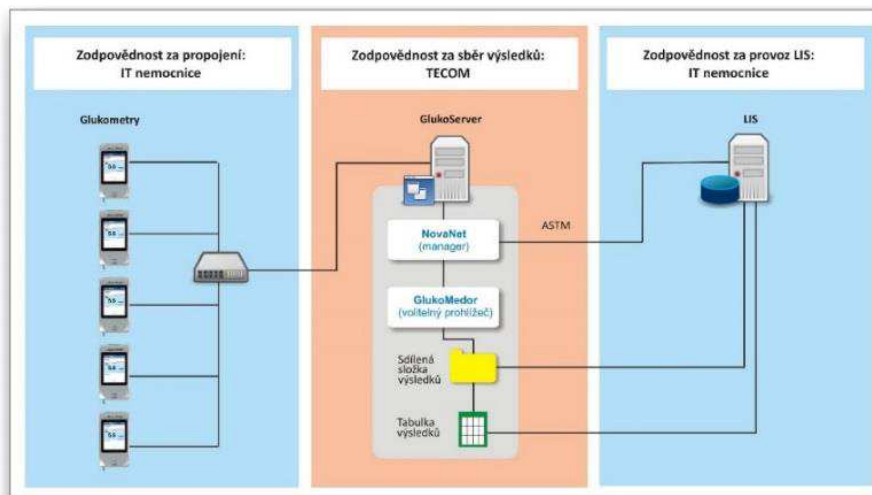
Zodpovědnost za propojení: IT nemocnice

Glukometry

Zodpovědnost za sběr výsledků: TECOM

GlukoServer

NovaNet (manager)

ASTM

GlukoMedor (volitelný prohlížeč)

Sdílená složka výsledků

Tabulka výsledků

Zodpovědnost za provoz LIS: IT nemocnice

LIS